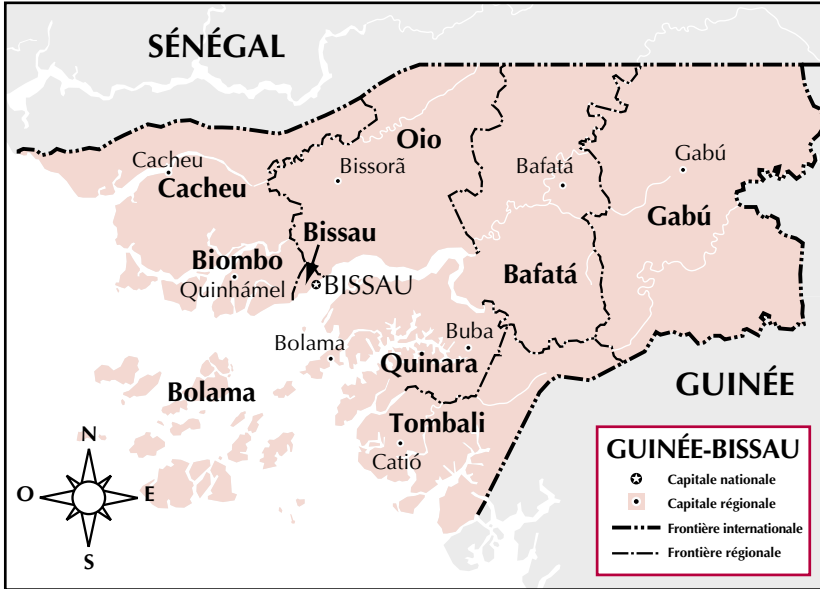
SÉNÉGAL

Oio
Cacheu
Cacheu
Bissorã
Bafatá
Gabú
Gabú
Bissau
Biombo
Quinhámel
BISSAU
Bafatá
Bolama
Buba
Quinara
Bolama
Tombali
Catió
GUINÉE

N
O
E
S

GUINÉE-BISSAU
Capitale nationale
Capitale régionale
Frontière internationale
Frontière régionale